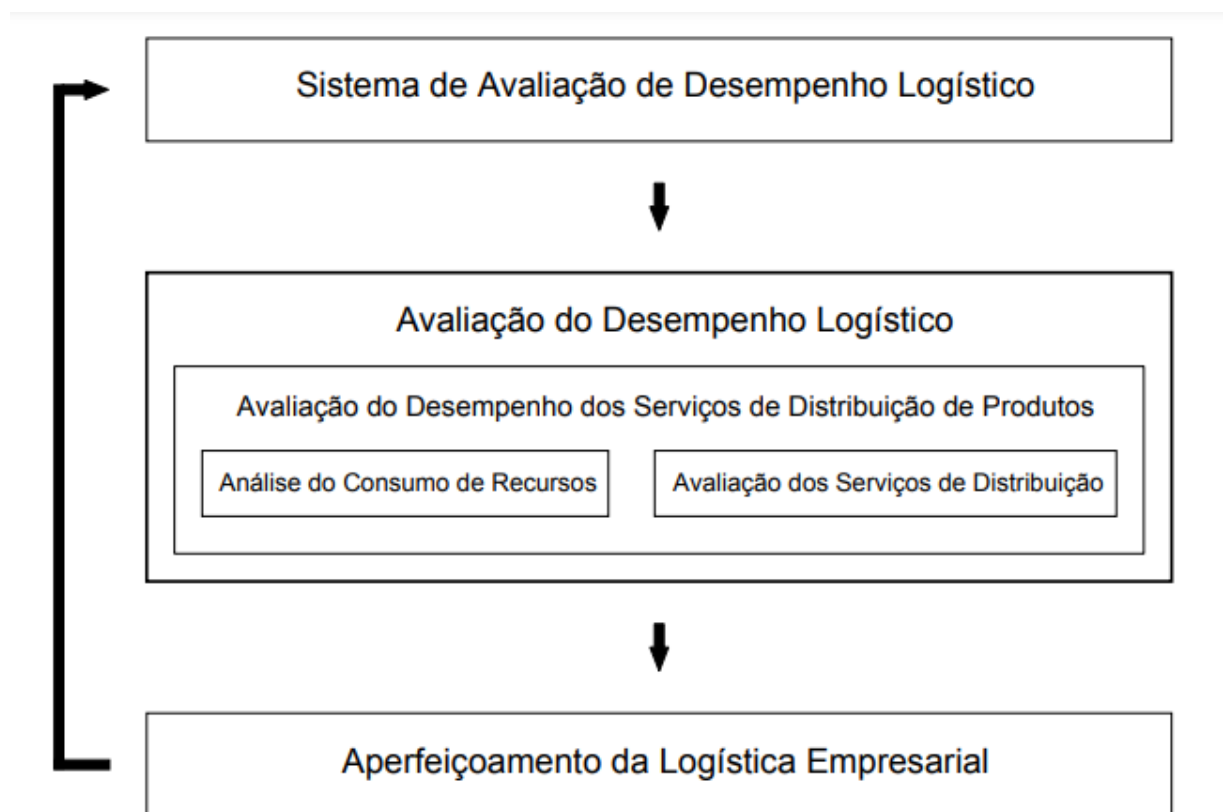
Sistema de Avaliação de Desempenho Logístico

Avaliação do Desempenho Logístico

Avaliação do Desempenho dos Serviços de Distribuição de Produtos

Análise do Consumo de Recursos

Avaliação dos Serviços de Distribuição

Aperfeiçoamento da Logística Empresarial